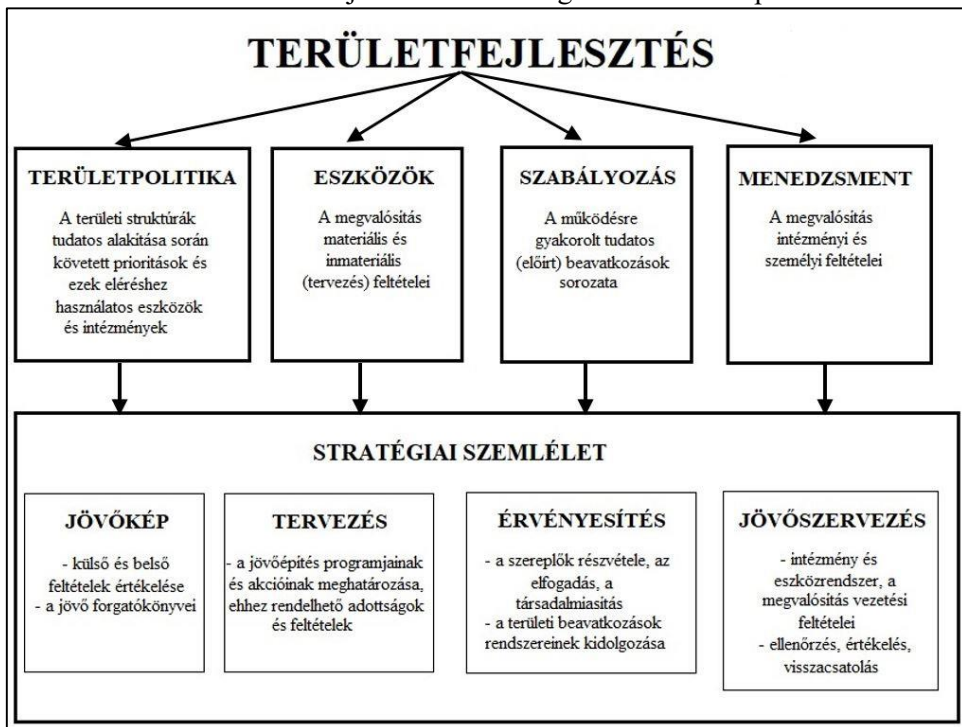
TERÜLETFEJLESZTÉS

TERÜLETPOLITIKA

A területi struktúrák tudatos alakítása során követett prioritások és ezek eléréshez használatos eszközök és intézmények

ESZKÖZÖK

A megvalósítás materiális és inmateriális (tervezés) feltételei

SZABÁLYOZÁS

A működésre gyakorolt tudatos (előírt) beavatkozások sorozata

MENEDZSMENT

A megvalósítás intézményi és személyi feltételei

STRATÉGIAI SZEMLÉLET

JÖVŐKÉP

- külső és belső feltételek értékelése
- a jövő forgatókönyvei

TERVEZÉS

- a jövőépítés programjainak és akcióinak meghatározása, ehhez rendelhető adottságok és feltételek

ÉRVÉNYESÍTÉS

- a szereplők részvétele, az elfogadás, a társadalmiasítás
- a területi beavatkozások rendszereinek kidolgozása

JÖVŐSZERVEZÉS

- intézmény és eszközrendszer, a megvalósítás vezetési feltételei
- ellenőrzés, értékelés, visszacsatolás